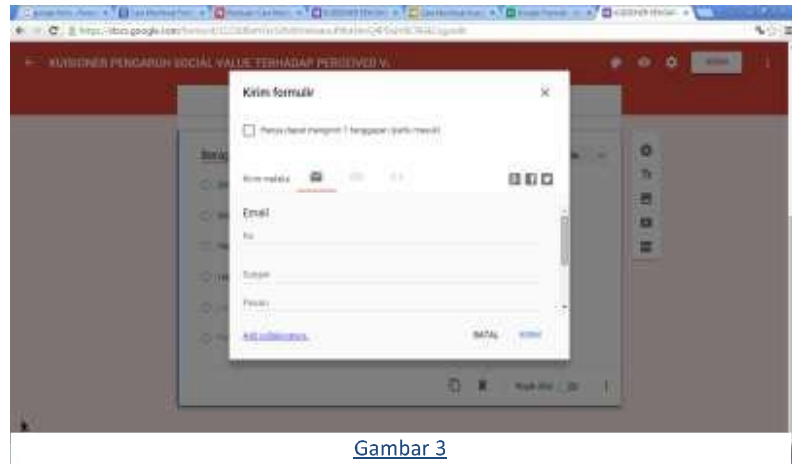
https://docs.google.com/forms/d/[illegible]

KUISIONER PENGARUH SOCIAL VALUE TERHADAP PERCEIVED V...

KIRIM

Kirim formulir

Hanya dapat mengirim 1 tanggapan (perlu masuk)

Kirim melalui

Email

Ke

Subjek

Pesan

Add collaborators

BATAL

KIRIM

Gambar 3